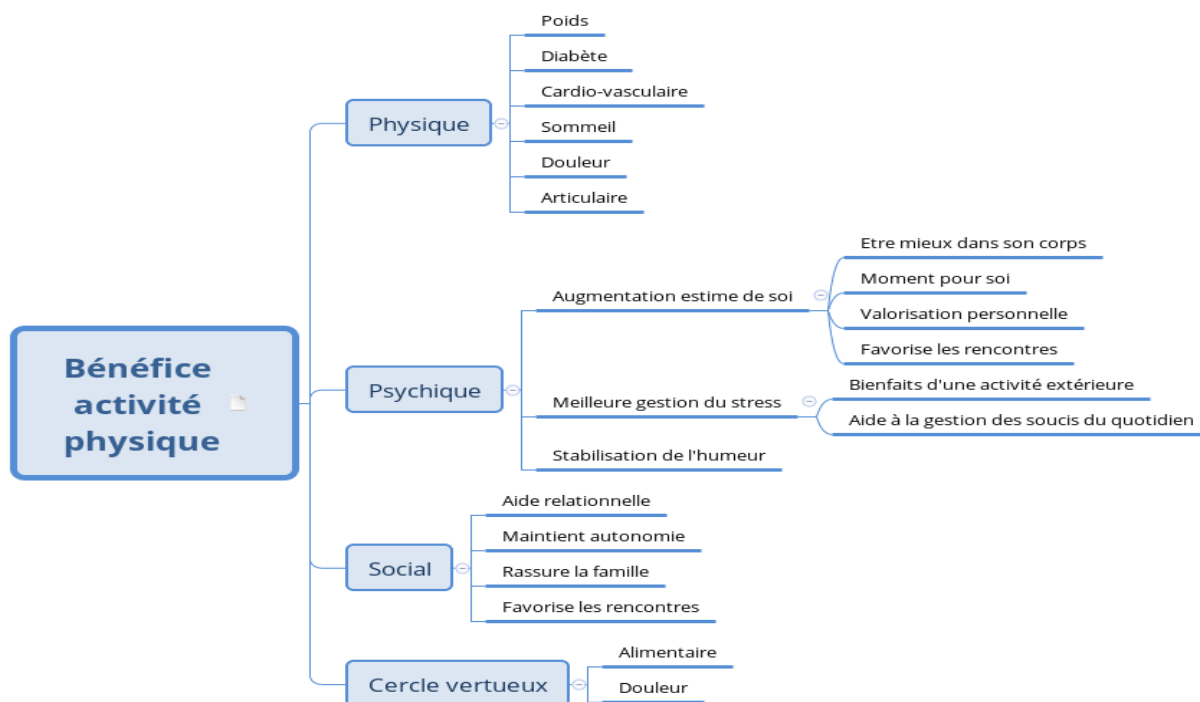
Bénéfice activité physique

Physique
Poids
Diabète
Cardio-vasculaire
Sommeil
Douleur
Articulaire

Psychique
Augmentation estime de soi
Etre mieux dans son corps
Moment pour soi
Valorisation personnelle
Favorise les rencontres
Meilleure gestion du stress
Bienfaits d'une activité extérieure
Aide à la gestion des soucis du quotidien
Stabilisation de l'humeur

Social
Aide relationnelle
Maintient autonomie
Rassure la famille
Favorise les rencontres

Cercle vertueux
Alimentaire
Douleur